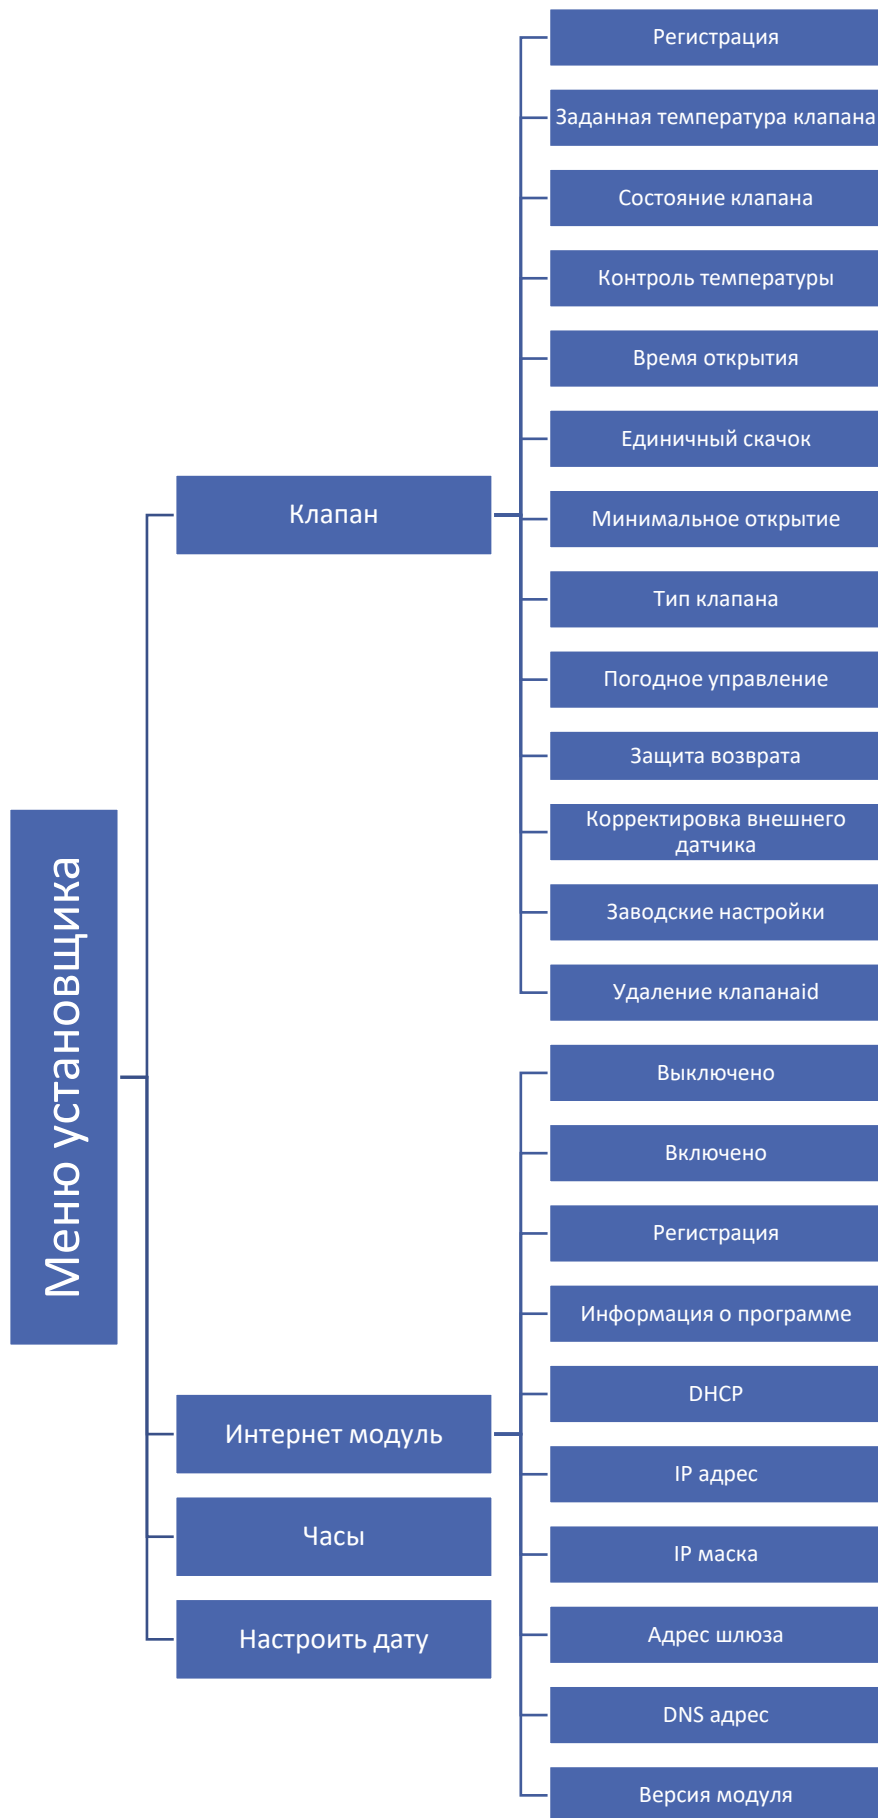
Меню установщика

Клапан

Регистрация
Заданная температура клапана
Состояние клапана
Контроль температуры
Время открытия
Единичный скачок
Минимальное открытие
Тип клапана
Погодное управление
Защита возврата
Корректировка внешнего датчика
Заводские настройки
Удаление клапанаid

Интернет модуль

Выключено
Включено
Регистрация
Информация о программе
DHCP
IP адрес
IP маска
Адрес шлюза
DNS адрес
Версия модуля

Часы

Настроить дату